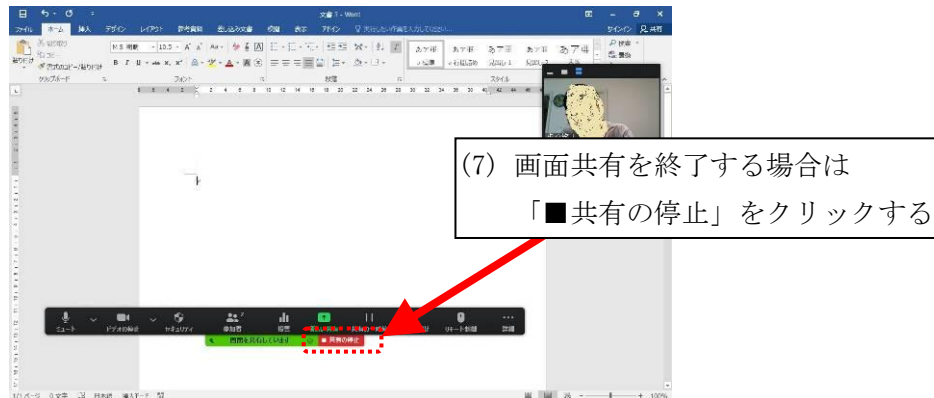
文書 1 - Word

ファイル　ホーム　挿入　デザイン　レイアウト　参考資料　差し込み文書　校閲　表示　アドイン　実行したい作業を入力してください

サインイン　共有

貼り付け　切り取り　コピー　書式のコピー/貼り付け　クリップボード

ＭＳ 明朝　10.5　フォント

段落

あア亜　標準　あア亜　行間詰め　見出し 1　見出し 2　スタイル

検索　置換　選択

(7) 画面共有を終了する場合は

「■共有の停止」をクリックする

ミュート　ビデオの開始　セキュリティ　参加者　投票　新しい共有　共有の一時停止　リモート制御　詳細

画面を共有しています　■ 共有の停止

1/1 ページ　0 文字　日本語　挿入モード　100%